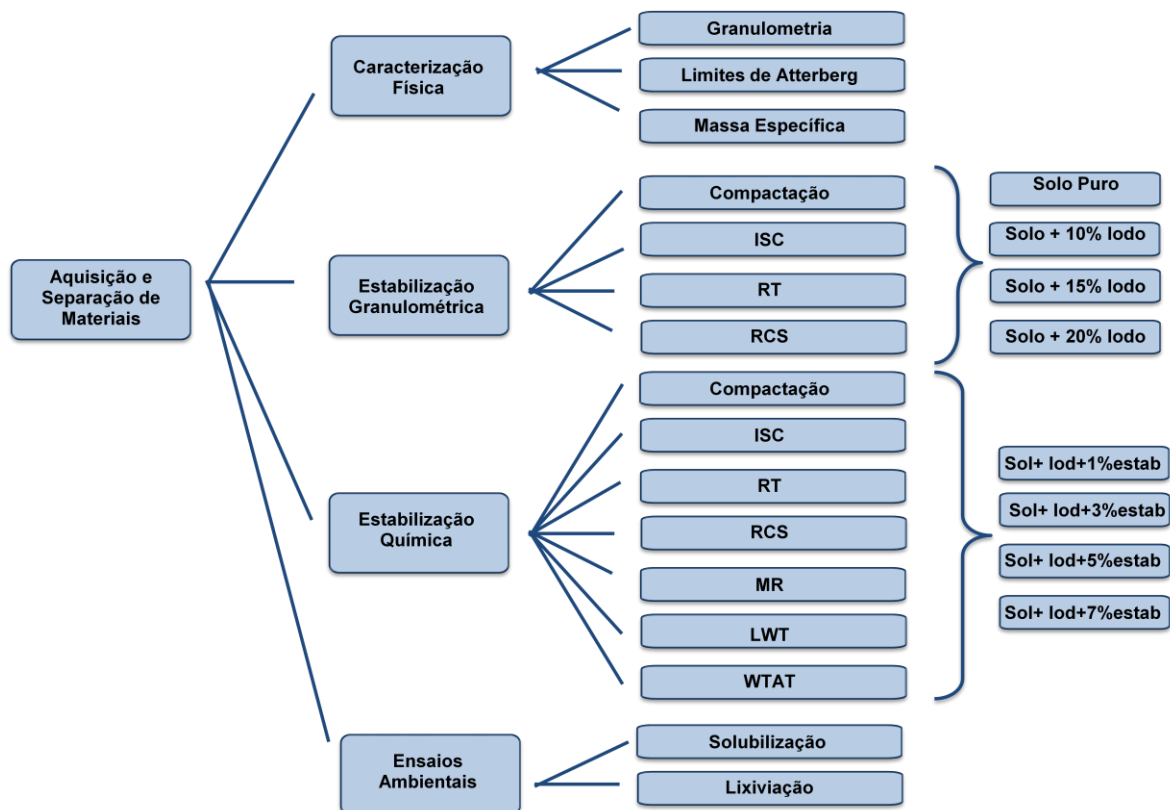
Aquisição e Separação de Materiais

Caracterização Física

Granulometria

Limites de Atterberg

Massa Específica

Estabilização Granulométrica

Compactação

ISC

RT

RCS

Solo Puro

Solo + 10% lodo

Solo + 15% lodo

Solo + 20% lodo

Estabilização Química

Compactação

ISC

RT

RCS

MR

LWT

WTAT

Sol+ lod+1%estab

Sol+ lod+3%estab

Sol+ lod+5%estab

Sol+ lod+7%estab

Ensaios Ambientais

Solubilização

Lixiviação